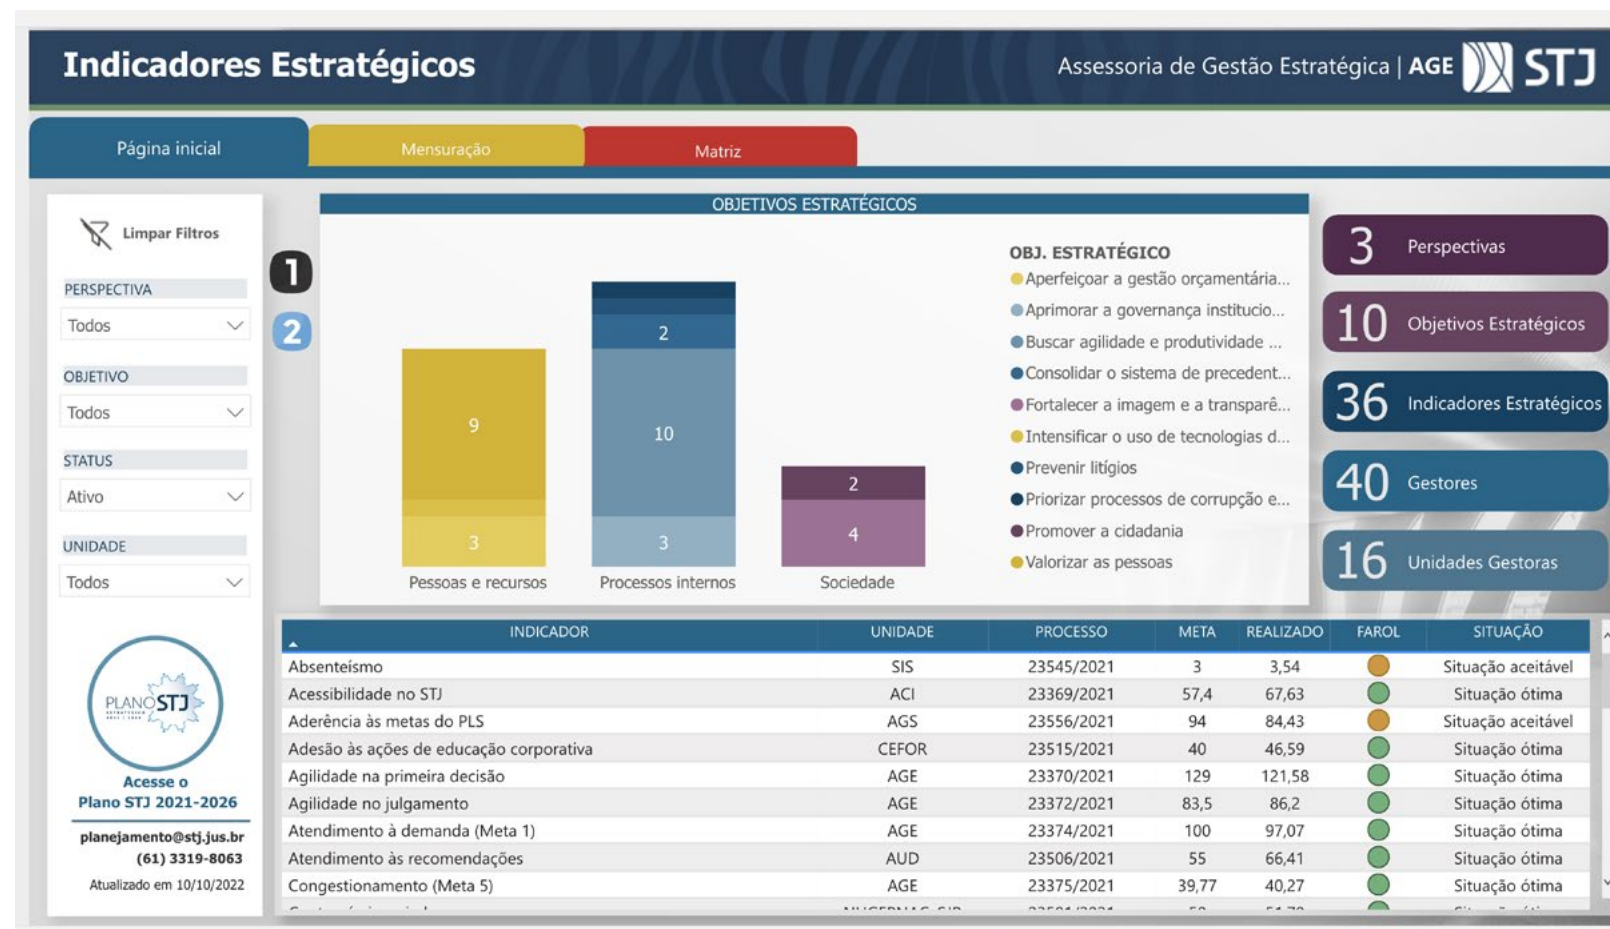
Indicadores Estratégicos

Assessoria de Gestão Estratégica | AGE STJ

Página inicial

Mensuração

Matriz

Limpar Filtros

PERSPECTIVA

Todos

OBJETIVO

Todos

STATUS

Ativo

UNIDADE

Todos

PLANO STJ

Acesse o Plano STJ 2021-2026

planejamento@stj.jus.br
(61) 3319-8063

Atualizado em 10/10/2022

1

2

OBJETIVOS ESTRATÉGICOS

9
3
Pessoas e recursos

2
10
3
Processos internos

2
4
Sociedade

OBJ. ESTRATÉGICO
Aperfeiçoar a gestão orçamentária...
Aprimorar a governança institucio...
Buscar agilidade e produtividade ...
Consolidar o sistema de precedent...
Fortalecer a imagem e a transparê...
Intensificar o uso de tecnologias d...
Prevenir litígios
Priorizar processos de corrupção e...
Promover a cidadania
Valorizar as pessoas

3 Perspectivas

10 Objetivos Estratégicos

36 Indicadores Estratégicos

40 Gestores

16 Unidades Gestoras

| INDICADOR | UNIDADE | PROCESSO | META | REALIZADO | FAROL | SITUAÇÃO |
|---|---|---|---|---|---|---|
| Absenteísmo | SIS | 23545/2021 | 3 | 3,54 | | Situação aceitável |
| Acessibilidade no STJ | ACI | 23369/2021 | 57,4 | 67,63 | | Situação ótima |
| Aderência às metas do PLS | AGS | 23556/2021 | 94 | 84,43 | | Situação aceitável |
| Adesão às ações de educação corporativa | CEFOR | 23515/2021 | 40 | 46,59 | | Situação ótima |
| Agilidade na primeira decisão | AGE | 23370/2021 | 129 | 121,58 | | Situação ótima |
| Agilidade no julgamento | AGE | 23372/2021 | 83,5 | 86,2 | | Situação ótima |
| Atendimento à demanda (Meta 1) | AGE | 23374/2021 | 100 | 97,07 | | Situação ótima |
| Atendimento às recomendações | AUD | 23506/2021 | 55 | 66,41 | | Situação ótima |
| Congestionamento (Meta 5) | AGE | 23375/2021 | 39,77 | 40,27 | | Situação ótima |
| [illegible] | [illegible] | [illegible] | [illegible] | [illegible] | | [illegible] |